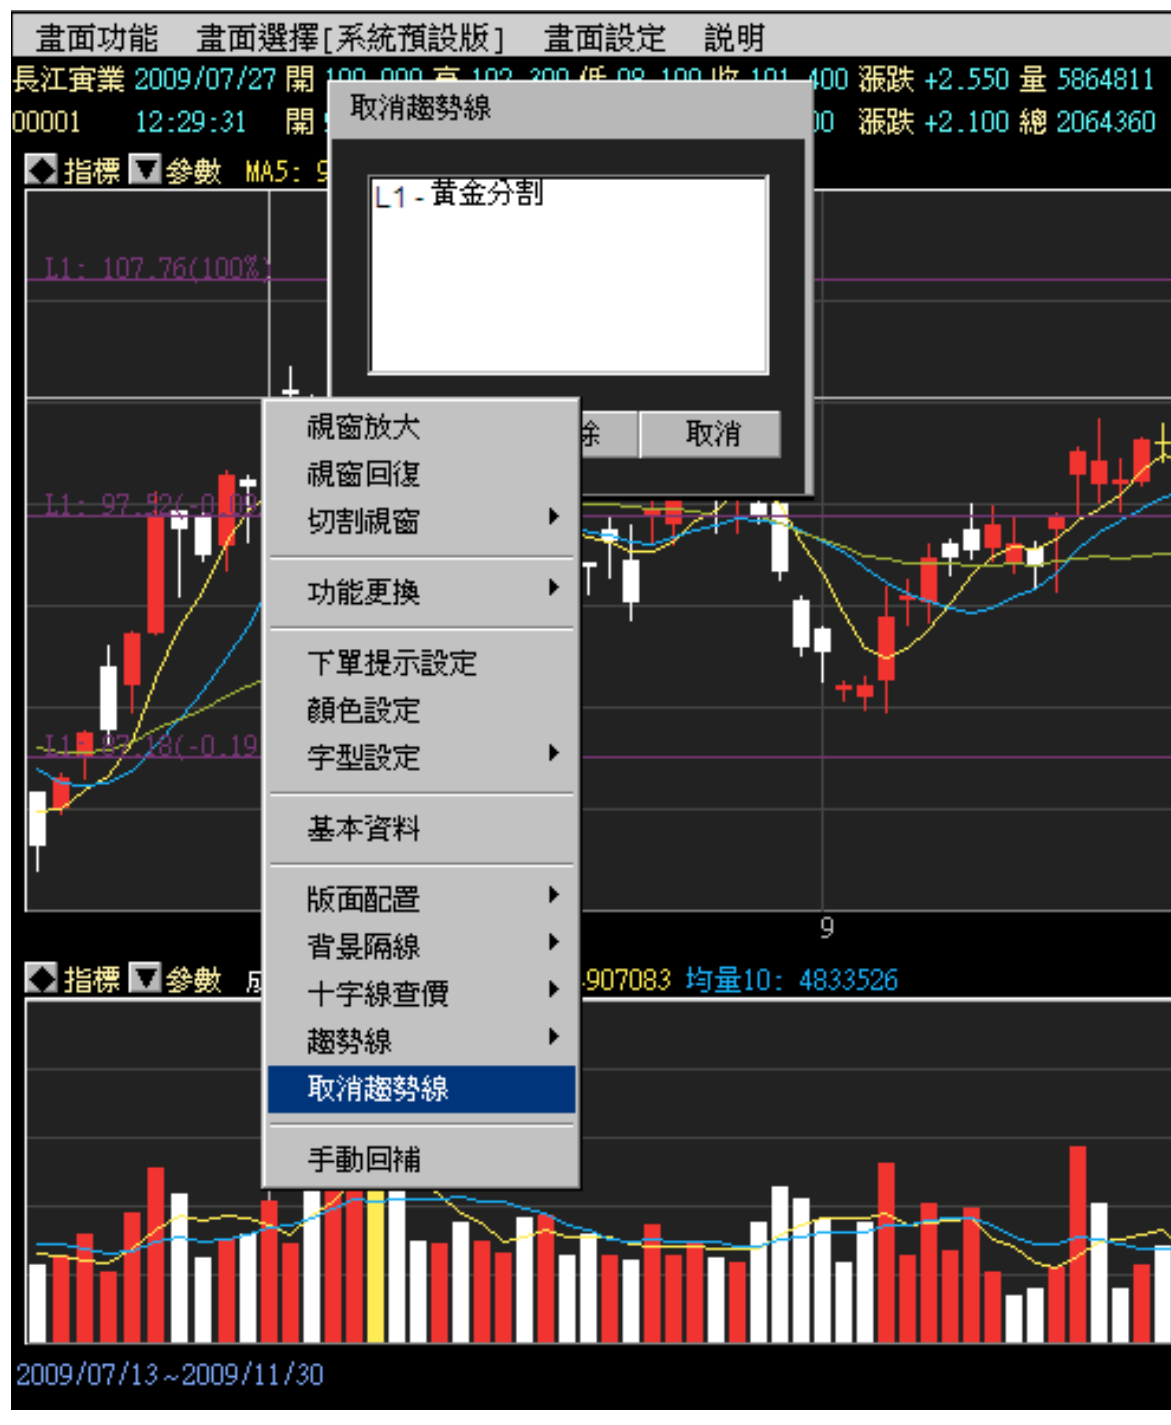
畫面功能 畫面選擇[系統預設版] 畫面設定 說明

長江實業 2009/07/27 開 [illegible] 高 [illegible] 低 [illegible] 收 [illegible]400 漲跌 +2.550 量 5864811

00001 12:29:31 開 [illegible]00 漲跌 +2.100 總 2064360

指標 參數 MA5: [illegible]

L1: 107.76(100%)

L1: 97.52(-0.0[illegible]

L1: 97.18(-0.19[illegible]

取消趨勢線

L1 - 黃金分割

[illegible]除 取消

視窗放大
視窗回復
切割視窗
功能更換
下單提示設定
顏色設定
字型設定
基本資料
版面配置
背景隔線
十字線查價
趨勢線
取消趨勢線
手動回補

9

指標 參數 成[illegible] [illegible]907083 均量10: 4833526

2009/07/13~2009/11/30